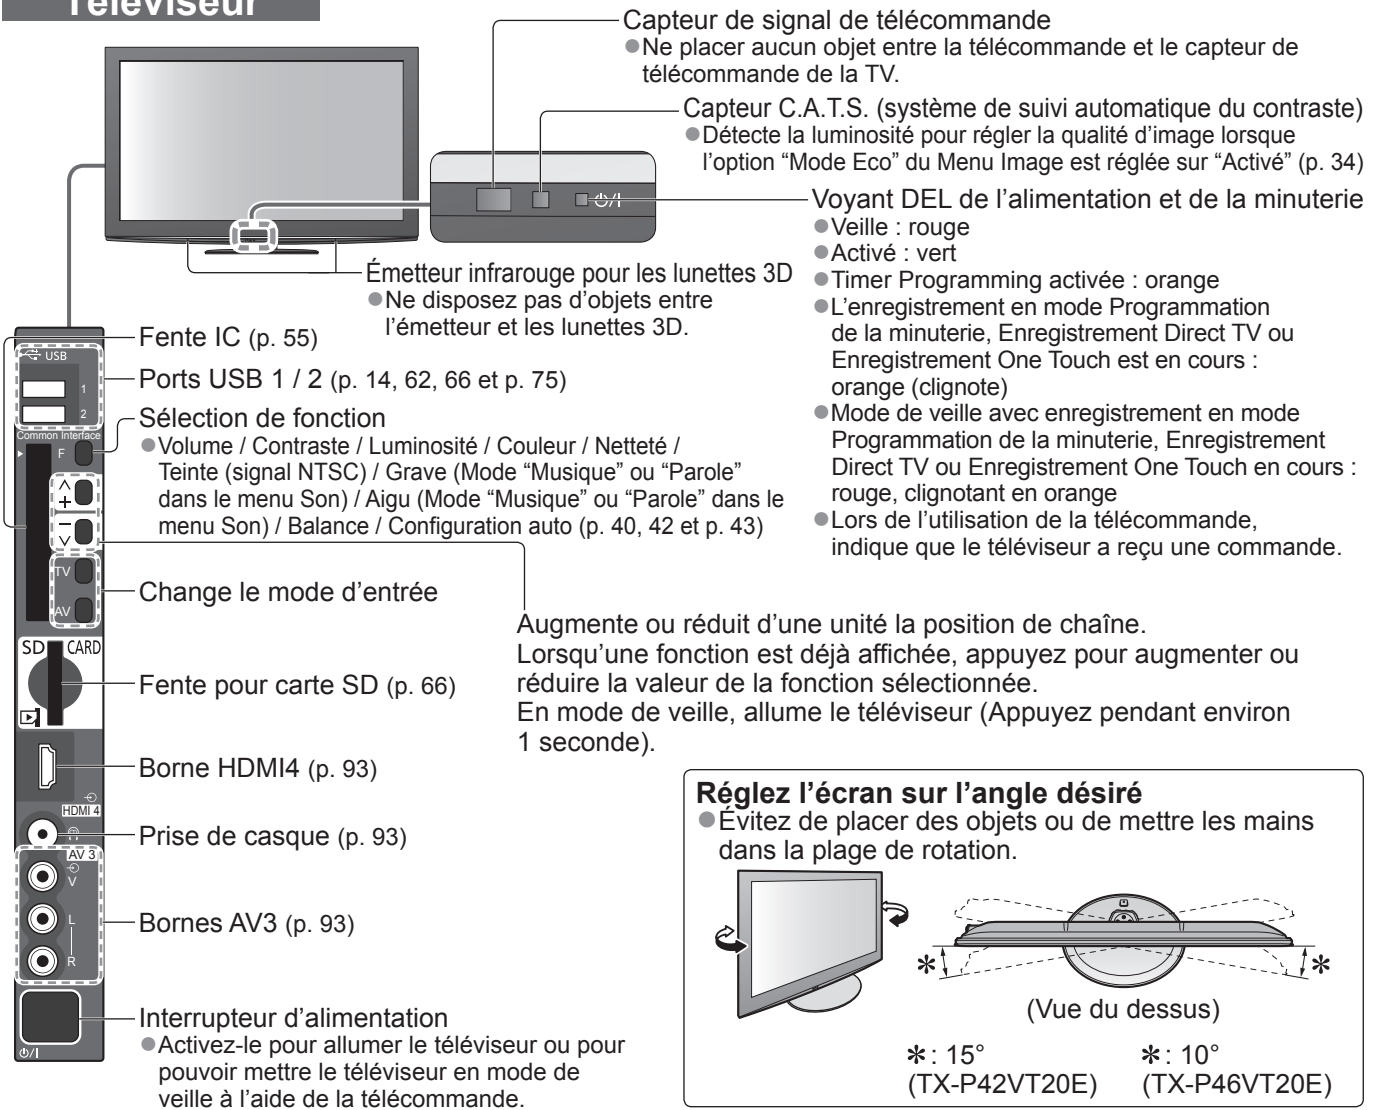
Téléviseur

Capteur de signal de télécommande
●Ne placer aucun objet entre la télécommande et le capteur de télécommande de la TV.

Capteur C.A.T.S. (système de suivi automatique du contraste)
●Détecte la luminosité pour régler la qualité d'image lorsque l'option "Mode Eco" du Menu Image est réglée sur "Activé" (p. 34)

Voyant DEL de l'alimentation et de la minuterie
●Veille : rouge
●Activé : vert
●Timer Programming activée : orange
●L'enregistrement en mode Programmation de la minuterie, Enregistrement Direct TV ou Enregistrement One Touch est en cours : orange (clignote)
●Mode de veille avec enregistrement en mode Programmation de la minuterie, Enregistrement Direct TV ou Enregistrement One Touch en cours : rouge, clignotant en orange
●Lors de l'utilisation de la télécommande, indique que le téléviseur a reçu une commande.

Émetteur infrarouge pour les lunettes 3D
●Ne disposez pas d'objets entre l'émetteur et les lunettes 3D.

USB
1
2
Common Interface
F
TV
AV
SD CARD
HDMI 4
AV 3
V
L
R

Fente IC (p. 55)

Ports USB 1 / 2 (p. 14, 62, 66 et p. 75)

Sélection de fonction
●Volume / Contraste / Luminosité / Couleur / Netteté / Teinte (signal NTSC) / Grave (Mode "Musique" ou "Parole" dans le menu Son) / Aigu (Mode "Musique" ou "Parole" dans le menu Son) / Balance / Configuration auto (p. 40, 42 et p. 43)

Change le mode d'entrée

Augmente ou réduit d'une unité la position de chaîne.
Lorsqu'une fonction est déjà affichée, appuyez pour augmenter ou réduire la valeur de la fonction sélectionnée.
En mode de veille, allume le téléviseur (Appuyez pendant environ 1 seconde).

Fente pour carte SD (p. 66)

Borne HDMI4 (p. 93)

Prise de casque (p. 93)

Bornes AV3 (p. 93)

Interrupteur d'alimentation
●Activez-le pour allumer le téléviseur ou pour pouvoir mettre le téléviseur en mode de veille à l'aide de la télécommande.

Réglez l'écran sur l'angle désiré
●Évitez de placer des objets ou de mettre les mains dans la plage de rotation.

$*$ $*$
(Vue du dessus)
$*$: 15° (TX-P42VT20E)
$*$: 10° (TX-P46VT20E)